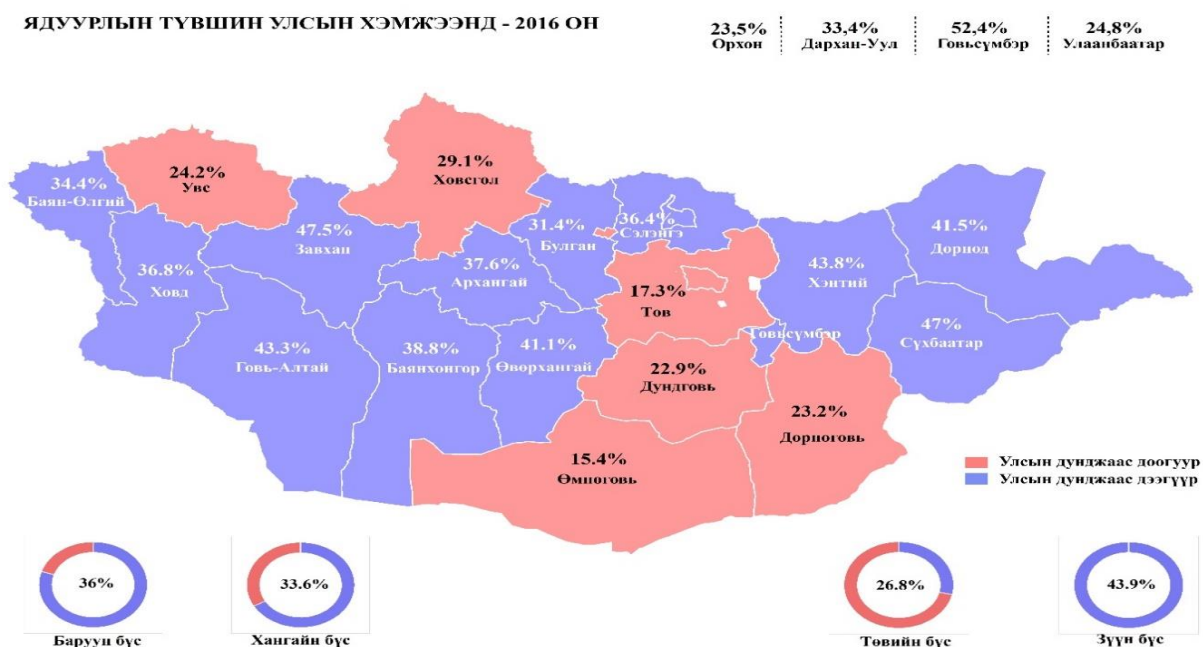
ЯДУУРЛЫН ТҮВШИН УЛСЫН ХЭМЖЭЭНД - 2016 ОН

23,5% Орхон
33,4% Дархан-Уул
52,4% Говьсүмбэр
24,8% Улаанбаатар

34.4% Баян-Өлгий
24.2% Увс
29.1% Хөвсгөл
47.5% Завхан
36.8% Ховд
31.4% Булган
36.4% Сэлэнгэ
41.5% Дорнод
37.6% Архангай
17.3% Төв
43.8% Хэнтий
Говьсүмбэр
47% Сүхбаатар
43.3% Говь-Алтай
38.8% Баянхонгор
41.1% Өвөрхангай
22.9% Дундговь
23.2% Дорноговь
15.4% Өмнөговь

Улсын дунджаас доогуур
Улсын дунджаас дээгүүр

36% Баруун бүс
33.6% Хангайн бүс
26.8% Төвийн бүс
43.9% Зүүн бүс